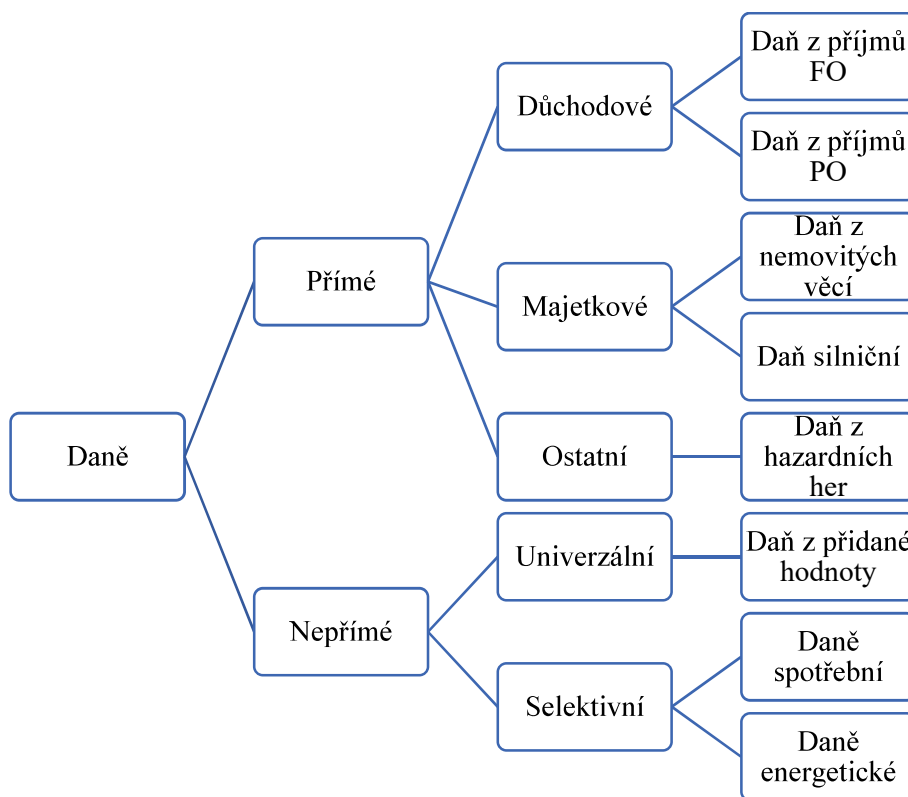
Daně

Přímé

Důchodové

Daň z příjmů FO

Daň z příjmů PO

Majetkové

Daň z nemovitých věcí

Daň silniční

Ostatní

Daň z hazardních her

Nepřímé

Univerzální

Daň z přidané hodnoty

Selektivní

Daně spotřební

Daně energetické